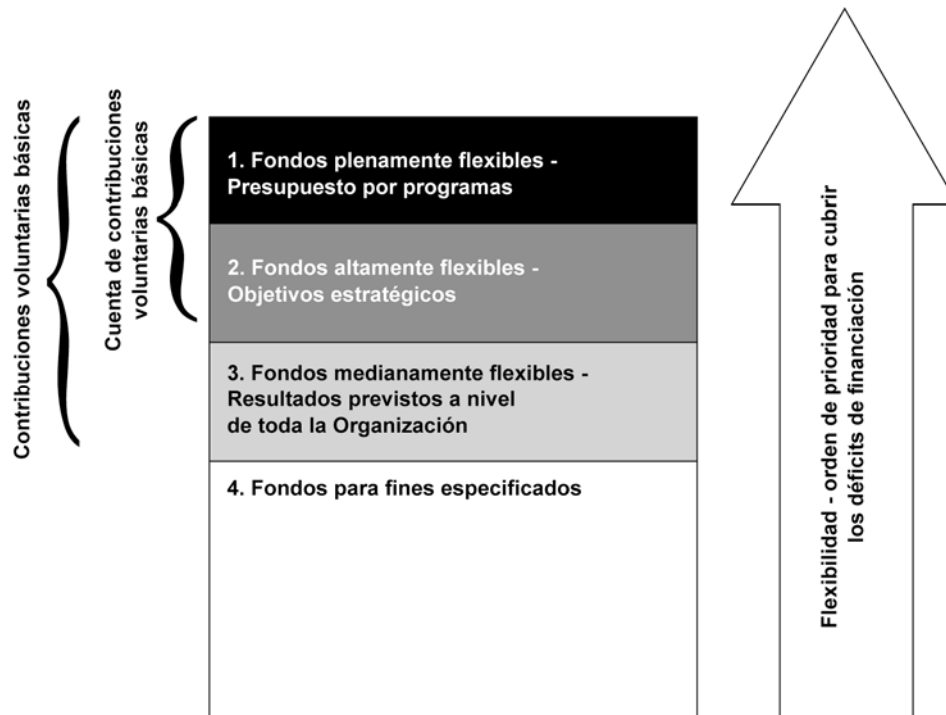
Contribuciones voluntarias básicas

Cuenta de contribuciones voluntarias básicas

1. Fondos plenamente flexibles - Presupuesto por programas

2. Fondos altamente flexibles - Objetivos estratégicos

3. Fondos medianamente flexibles - Resultados previstos a nivel de toda la Organización

4. Fondos para fines especificados

Flexibilidad - orden de prioridad para cubrir los déficits de financiación